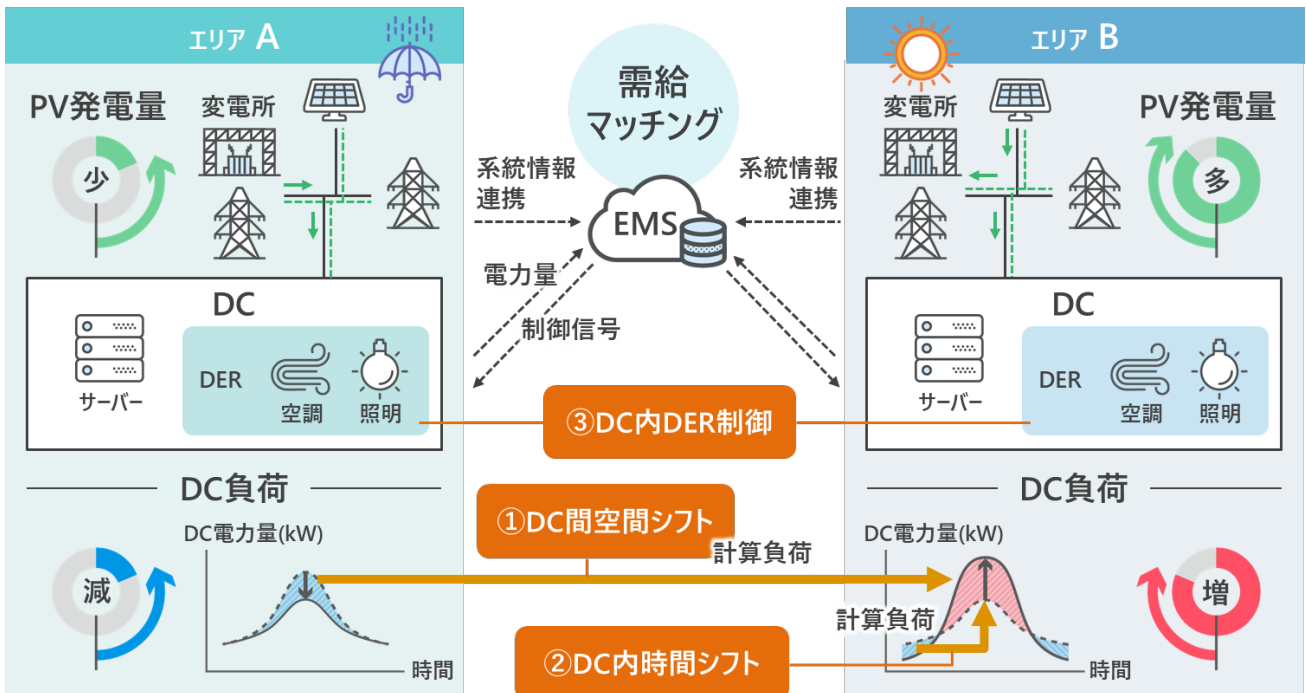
エリア A

PV発電量

少

変電所

需給
マッチング

系統情報
連携

系統情報
連携

EMS

電力量

制御信号

エリア B

変電所

PV発電量

多

DC

サーバー

DER

空調

照明

DC

DER

サーバー

空調

照明

③DC内DER制御

DC負荷

DC負荷

①DC間空間シフト

計算負荷

DC電力量(kW)

DC電力量(kW)

減

増

計算負荷

②DC内時間シフト

時間

時間